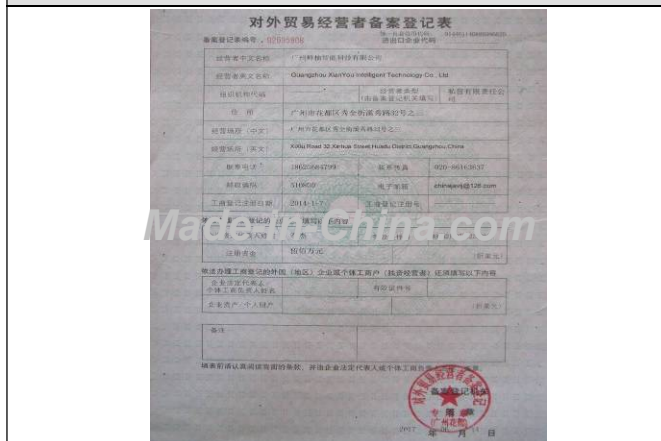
对外贸易经营者备案登记表

备案登记表编号：02505806

经营者中文名称 | 广州 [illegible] 有限公司

经营者英文名称 | Guangzhou XianYou Intelligent Technology Co., Ltd

组织机构代码 | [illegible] | 经营者类型 | 有限责任公司

住所 | 广州市花都区 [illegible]

经营场所（中文） | 广州市花都区 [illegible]

经营场所（英文） | Xiufu Road 32 Xinhua Street Huadu District Guangzhou China

联系电话 | 18620664799 | 联系传真 | 020-86163637

邮政编码 | 510800 | 电子邮箱 | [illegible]@126.com

工商登记注册日期 | 2014-1-7 | 工商登记注册号 | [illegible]

Made-in-China.com

注册资金 | 捌佰万元

依法办理工商登记的外国（地区）企业或个体工商户（独资经营者）还须填写以下内容

备注

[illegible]

2017 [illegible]